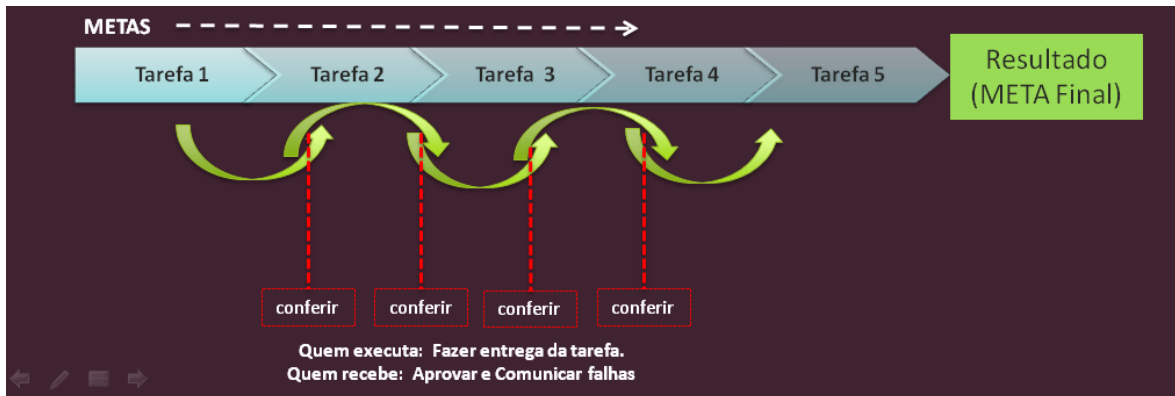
METAS

Tarefa 1 | Tarefa 2 | Tarefa 3 | Tarefa 4 | Tarefa 5

Resultado (META Final)

conferir
conferir
conferir
conferir

Quem executa: Fazer entrega da tarefa.
Quem recebe: Aprovar e Comunicar falhas